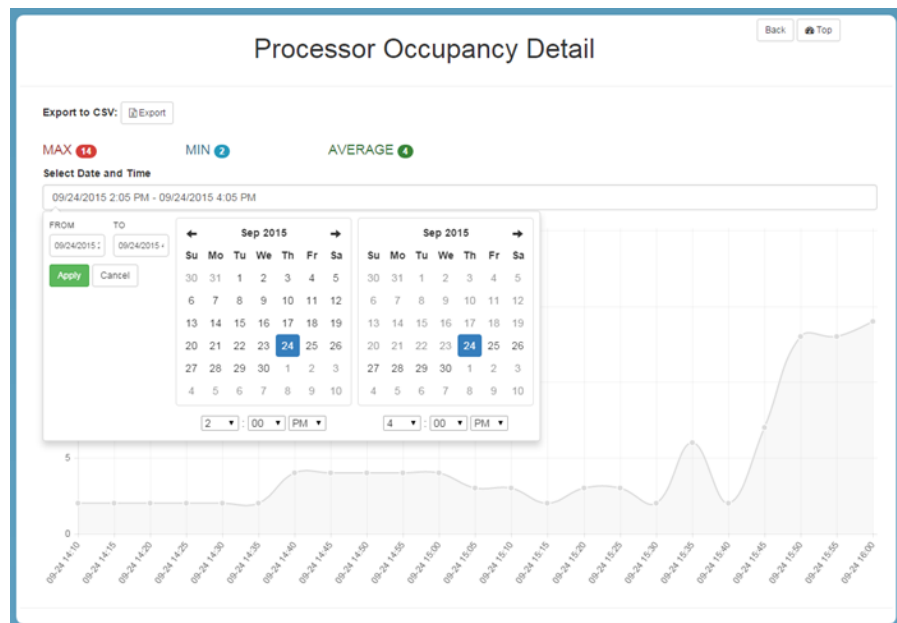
Back Top

Processor Occupancy Detail

Export to CSV: Export

MAX 14 MIN 2 AVERAGE 4

Select Date and Time

09/24/2015 2:05 PM - 09/24/2015 4:05 PM

FROM TO
09/24/2015 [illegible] 09/24/2015 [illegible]

Apply Cancel

| ← | | | Sep 2015 | | | → |
|---|---|---|---|---|---|---|
| Su | Mo | Tu | We | Th | Fr | Sa |
| 30 | 31 | 1 | 2 | 3 | 4 | 5 |
| 6 | 7 | 8 | 9 | 10 | 11 | 12 |
| 13 | 14 | 15 | 16 | 17 | 18 | 19 |
| 20 | 21 | 22 | 23 | 24 | 25 | 26 |
| 27 | 28 | 29 | 30 | 1 | 2 | 3 |
| 4 | 5 | 6 | 7 | 8 | 9 | 10 |

2 : 00 PM

| | | | Sep 2015 | | | → |
|---|---|---|---|---|---|---|
| Su | Mo | Tu | We | Th | Fr | Sa |
| 30 | 31 | 1 | 2 | 3 | 4 | 5 |
| 6 | 7 | 8 | 9 | 10 | 11 | 12 |
| 13 | 14 | 15 | 16 | 17 | 18 | 19 |
| 20 | 21 | 22 | 23 | 24 | 25 | 26 |
| 27 | 28 | 29 | 30 | 1 | 2 | 3 |
| 4 | 5 | 6 | 7 | 8 | 9 | 10 |

4 : 00 PM

5
0

09-24 14:10, 09-24 14:15, 09-24 14:20, 09-24 14:25, 09-24 14:30, 09-24 14:35, 09-24 14:40, 09-24 14:45, 09-24 14:50, 09-24 14:55, 09-24 15:00, 09-24 15:05, 09-24 15:10, 09-24 15:15, 09-24 15:20, 09-24 15:25, 09-24 15:30, 09-24 15:35, 09-24 15:40, 09-24 15:45, 09-24 15:50, 09-24 15:55, 09-24 16:00